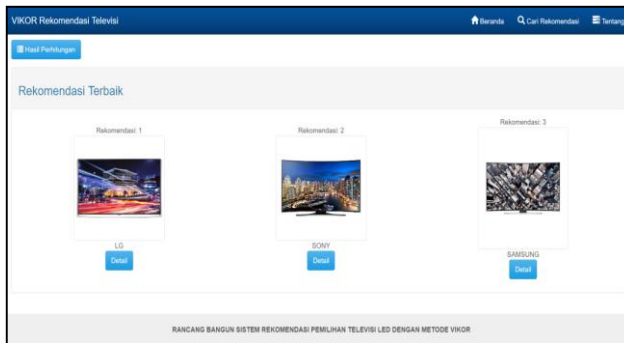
VIKOR Rekomendasi Televisi

Beranda Cari Rekomendasi Tentang

Hasil Perhitungan

Rekomendasi Terbaik

Rekomendasi: 1

LG

Detail

Rekomendasi: 2

SONY

Detail

Rekomendasi: 3

SAMSUNG

Detail

RANCANG BANGUN SISTEM REKOMENDASI PEMILIHAN TELEVISI LED DENGAN METODE VIKOR